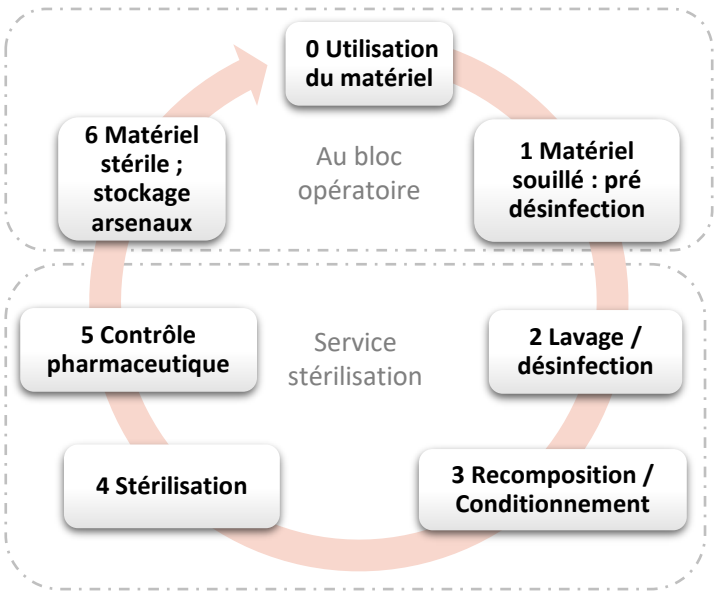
0 Utilisation du matériel

Au bloc opératoire

1 Matériel souillé : pré désinfection

2 Lavage / désinfection

3 Recomposition / Conditionnement

4 Stérilisation

5 Contrôle pharmaceutique

Service stérilisation

6 Matériel stérile ; stockage arsenaux